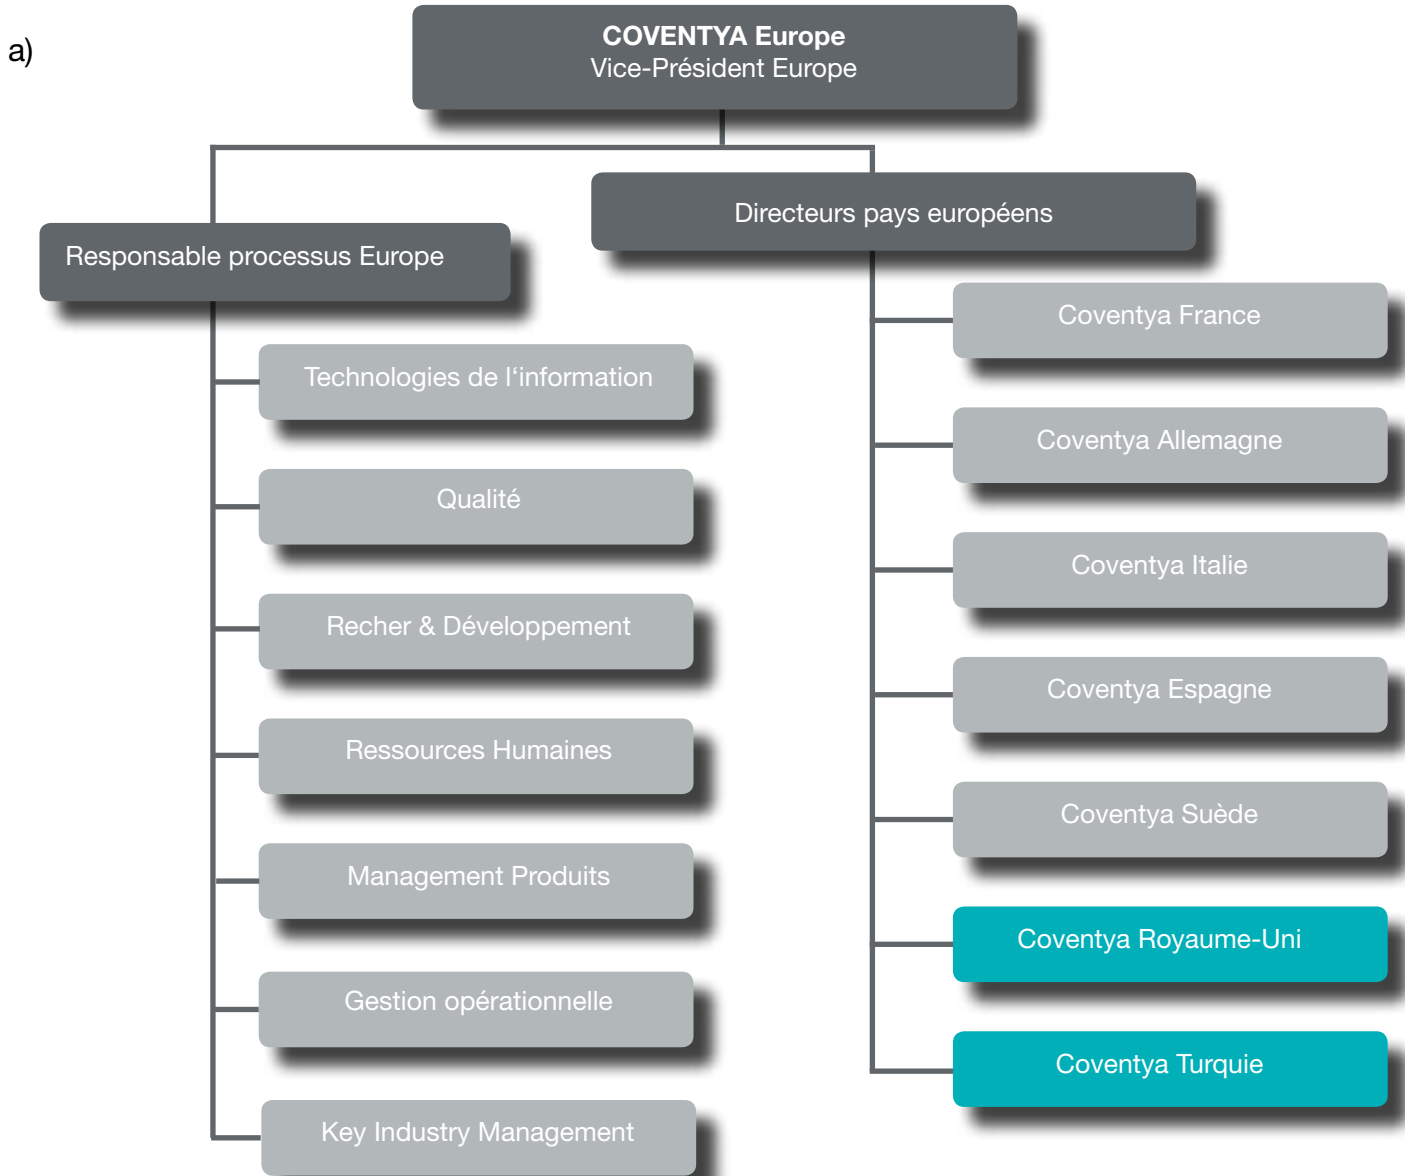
a)

**COVENTYA Europe**
Vice-Président Europe

Responsable processus Europe

Technologies de l‘information

Qualité

Recher & Développement

Ressources Humaines

Management Produits

Gestion opérationnelle

Key Industry Management

Directeurs pays européens

Coventya France

Coventya Allemagne

Coventya Italie

Coventya Espagne

Coventya Suède

Coventya Royaume-Uni

Coventya Turquie